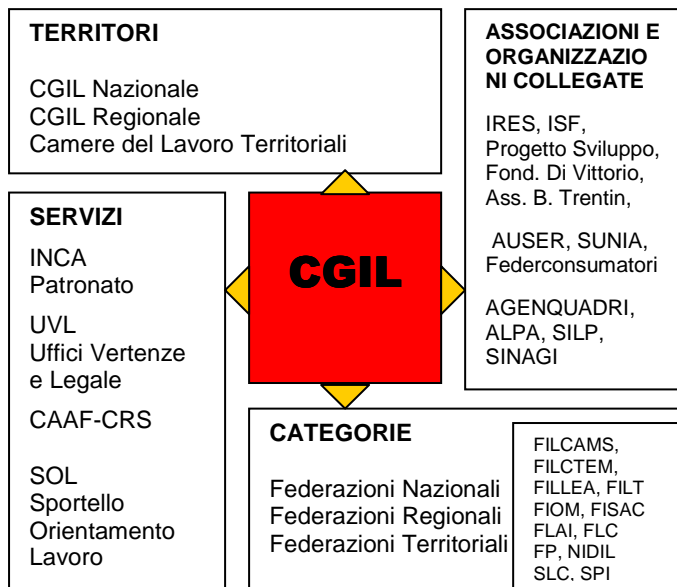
TERRITORI

CGIL Nazionale
CGIL Regionale
Camere del Lavoro Territoriali

ASSOCIAZIONI E ORGANIZZAZIONI COLLEGATE

IRES, ISF, Progetto Sviluppo, Fond. Di Vittorio, Ass. B. Trentin,

AUSER, SUNIA, Federconsumatori

AGENQUADRI, ALPA, SILP, SINAGI

SERVIZI

INCA
Patronato

UVL
Uffici Vertenze e Legale

CAAF-CRS

SOL
Sportello Orientamento Lavoro

CGIL

CATEGORIE

Federazioni Nazionali
Federazioni Regionali
Federazioni Territoriali

FILCAMS, FILCTEM, FILLEA, FILT FIOM, FISAC FLAI, FLC FP, NIDIL SLC, SPI